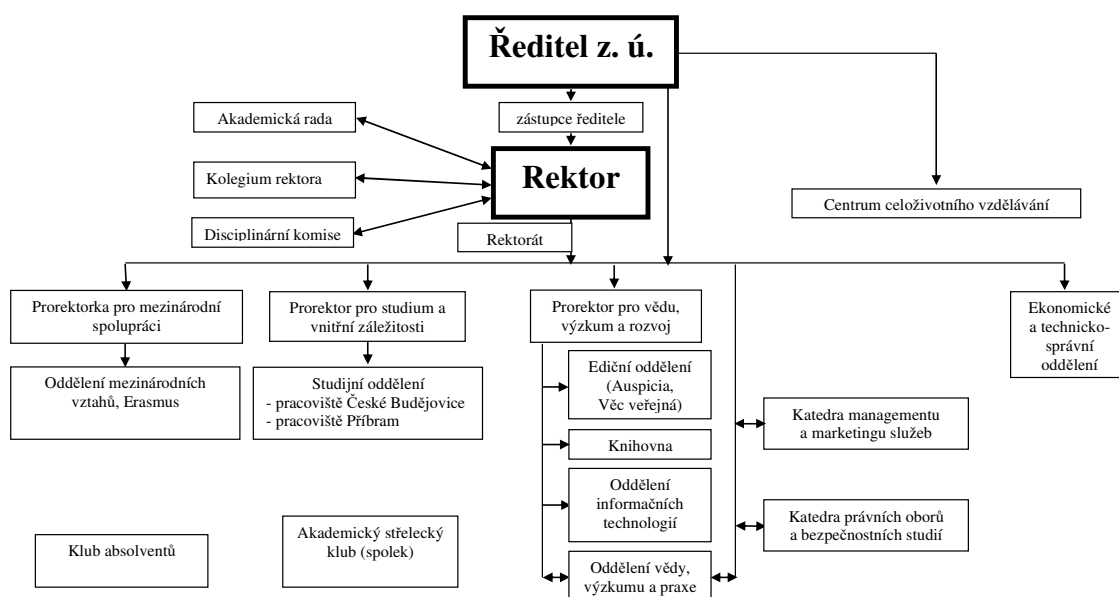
Ředitel z. ú.

zástupce ředitele

Akademická rada

Kolegium rektora

Disciplinární komise

Rektor

Rektorát

Centrum celoživotního vzdělávání

Prorektorka pro mezinárodní spolupráci

Oddělení mezinárodních vztahů, Erasmus

Prorektor pro studium a vnitřní záležitosti

Studijní oddělení
- pracoviště České Budějovice
- pracoviště Příbram

Prorektor pro vědu, výzkum a rozvoj

Ediční oddělení (Auspicia, Věc veřejná)

Knihovna

Oddělení informačních technologií

Oddělení vědy, výzkumu a praxe

Katedra managementu a marketingu služeb

Katedra právních oborů a bezpečnostních studií

Ekonomické a technicko-správní oddělení

Klub absolventů

Akademický střelecký klub (spolek)